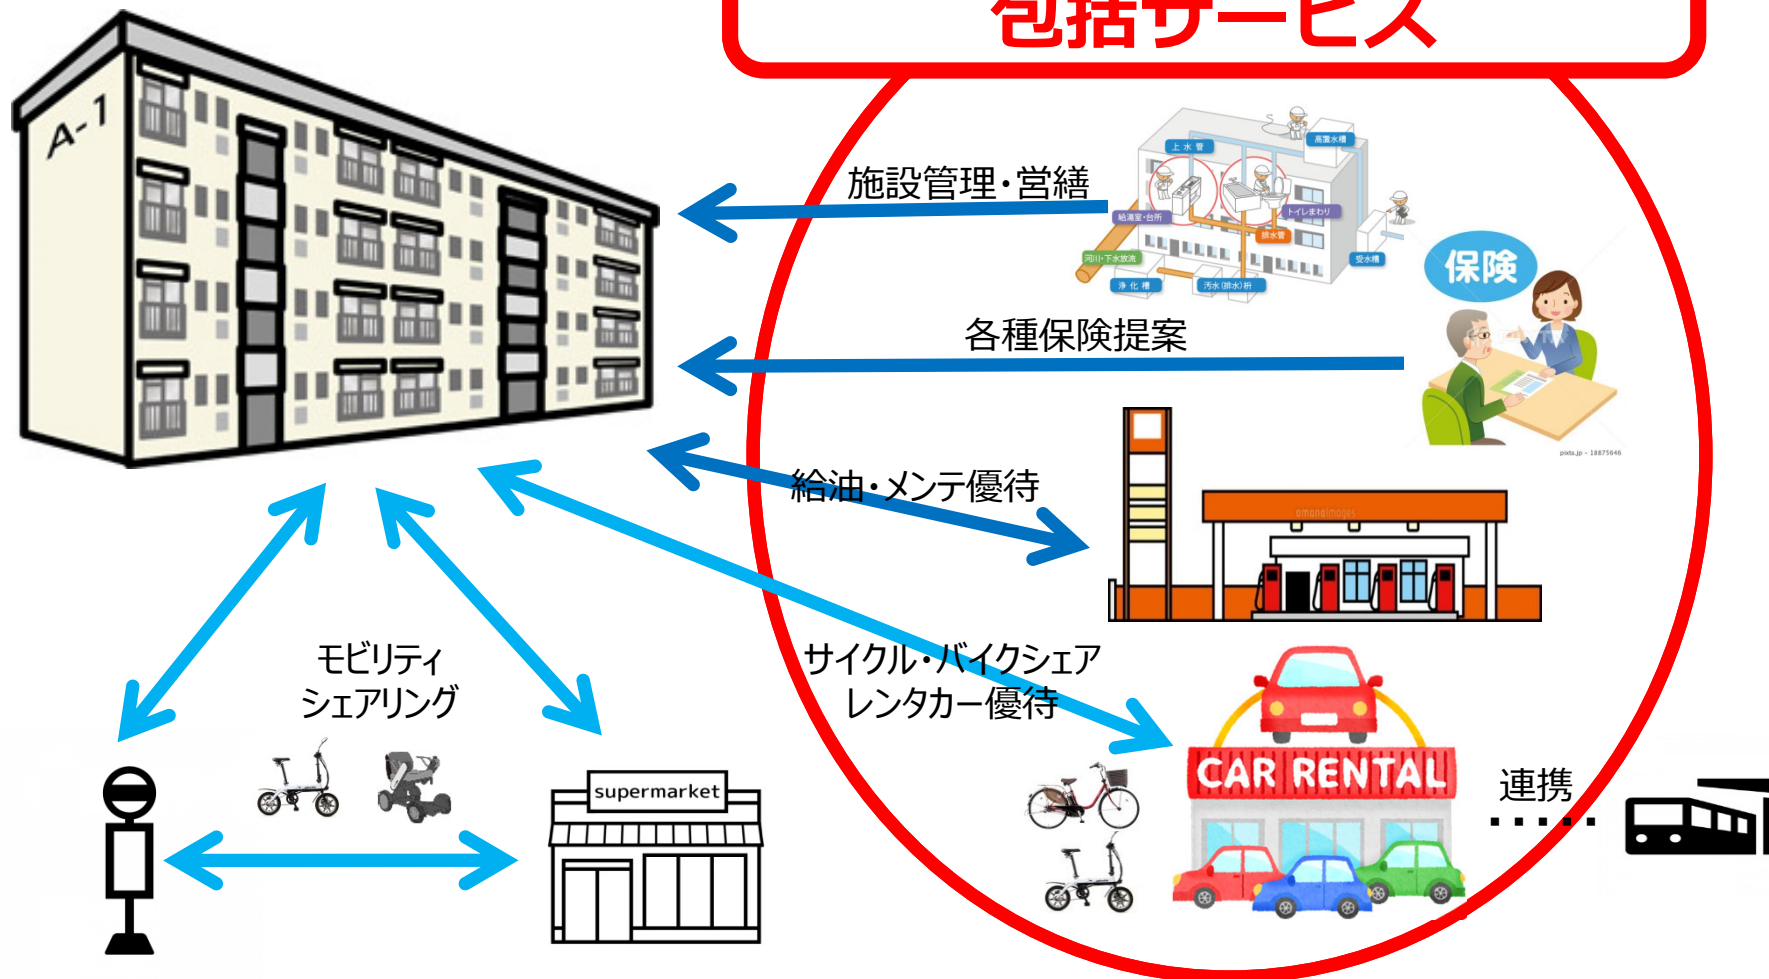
包括サービス

A-1

施設管理・営繕

上水管
高置水槽
給湯室・台所
トイレまわり
排水管
河川・下水放流
浄化槽
汚水（排水）桝
受水槽

保険

各種保険提案

給油・メンテ優待

モビリティ
シェアリング

サイクル・バイクシェア
レンタカー優待

CAR RENTAL

連携

supermarket